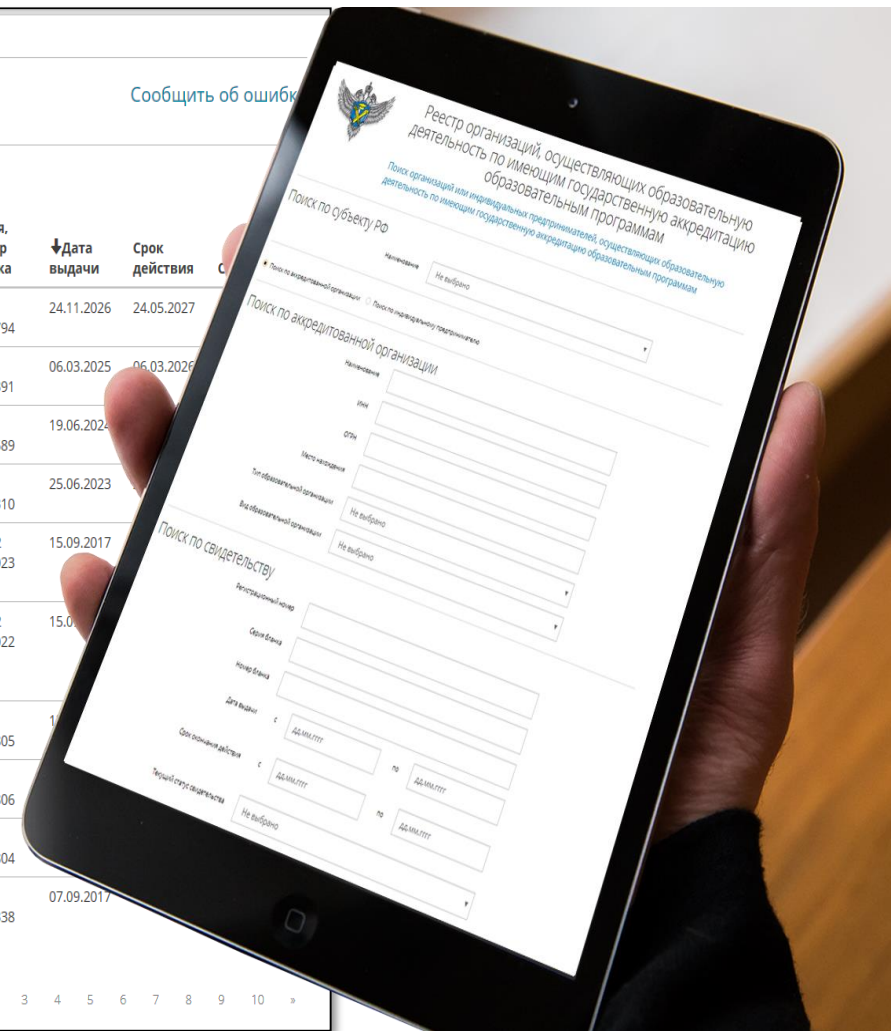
Сообщить об ошибк

я,
р
ка

↓Дата выдачи

Срок действия

С

94 24.11.2026 24.05.2027

91 06.03.2025 06.03.2026

89 19.06.2024

10 25.06.2023

23 15.09.2017

22 15.0

05 1

06

04

38 07.09.2017

3 4 5 6 7 8 9 10 »

Реестр организаций, осуществляющих образовательную деятельность по имеющим государственную аккредитацию образовательным программам

Поиск организаций или индивидуальных предпринимателей, осуществляющих образовательную деятельность по имеющим государственную аккредитацию образовательным программам

Поиск по субъекту РФ

Наименование

Не выбрано

Поиск по аккредитованной организации

Поиск по индивидуальному предпринимателю

Поиск по аккредитованной организации

Наименование

ИНН

ОГРН

Место нахождения

Тип образовательной организации

Не выбрано

Вид образовательной организации

Не выбрано

Поиск по свидетельству

Регистрационный номер

Серия бланка

Номер бланка

Дата выдачи

с

ДД.ММ.ГГГГ

по

ДД.ММ.ГГГГ

Срок окончания действия

с

ДД.ММ.ГГГГ

по

ДД.ММ.ГГГГ

Текущий статус свидетельства

Не выбрано